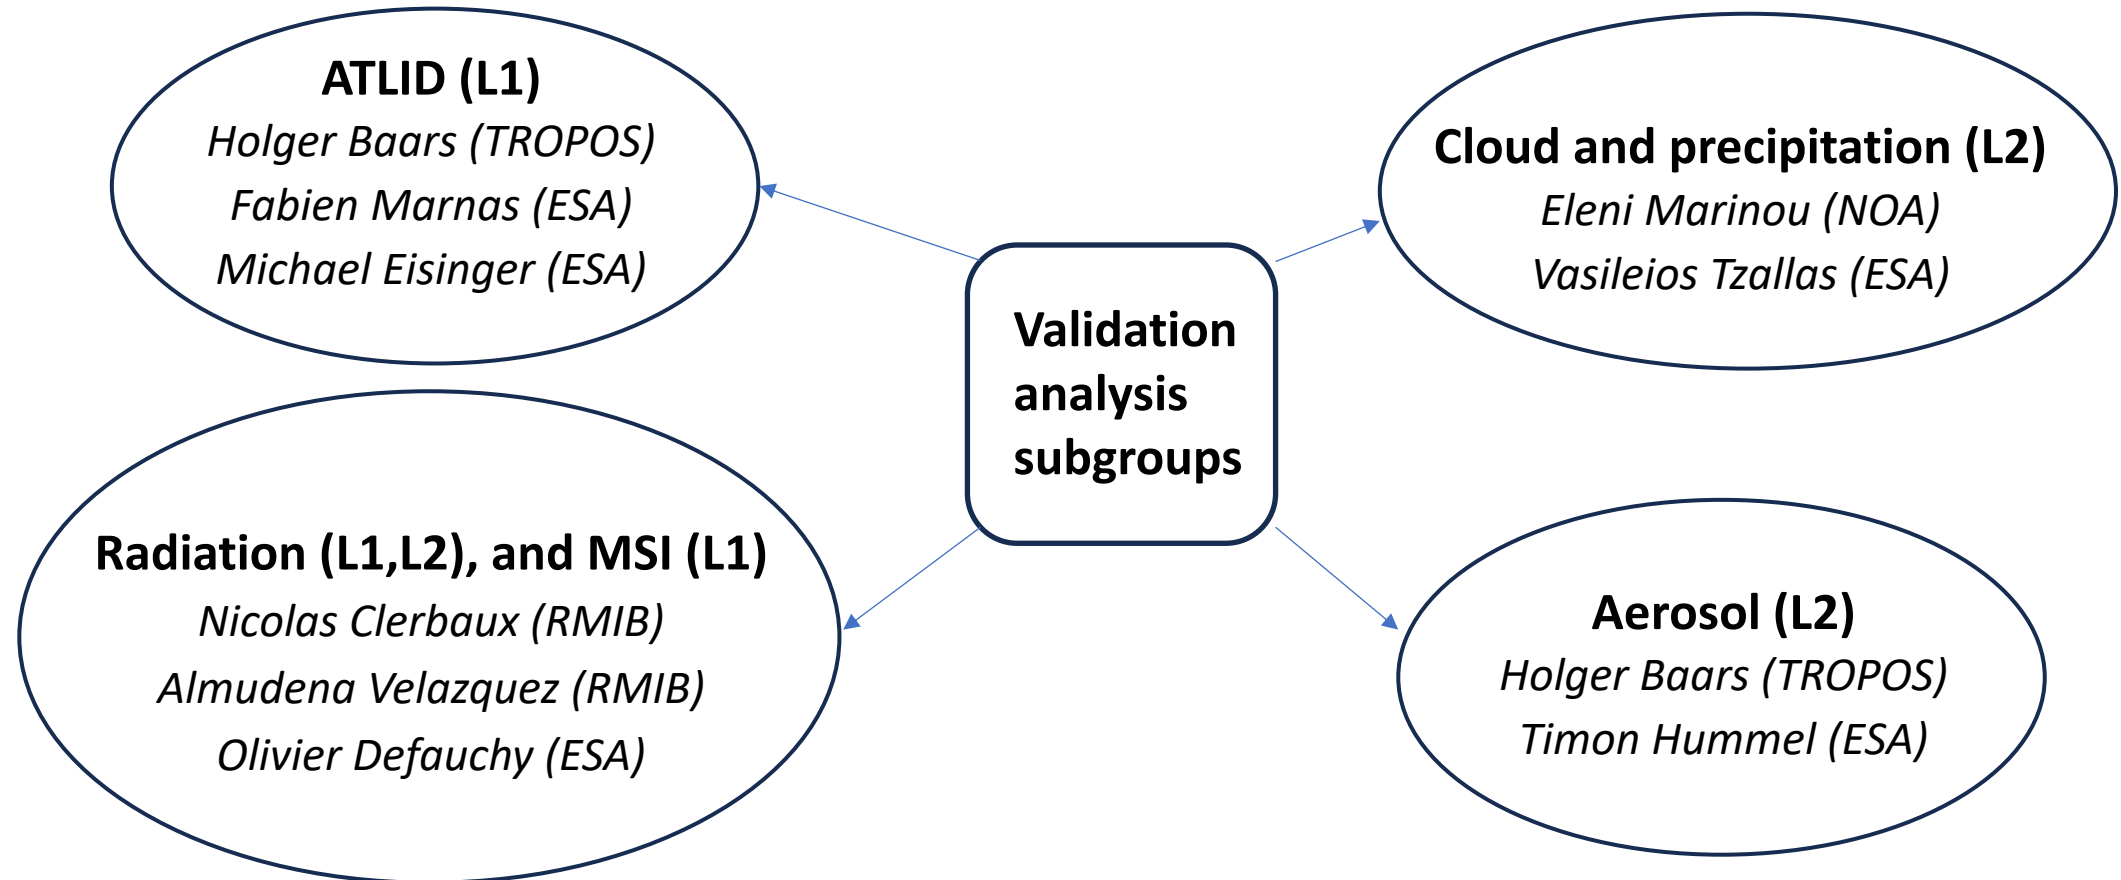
ATLID (L1)
Holger Baars (TROPOS)
Fabien Marnas (ESA)
Michael Eisinger (ESA)

Cloud and precipitation (L2)
Eleni Marinou (NOA)
Vasileios Tzallas (ESA)

Validation analysis subgroups

Radiation (L1,L2), and MSI (L1)
Nicolas Clerbaux (RMIB)
Almudena Velazquez (RMIB)
Olivier Defauchy (ESA)

Aerosol (L2)
Holger Baars (TROPOS)
Timon Hummel (ESA)